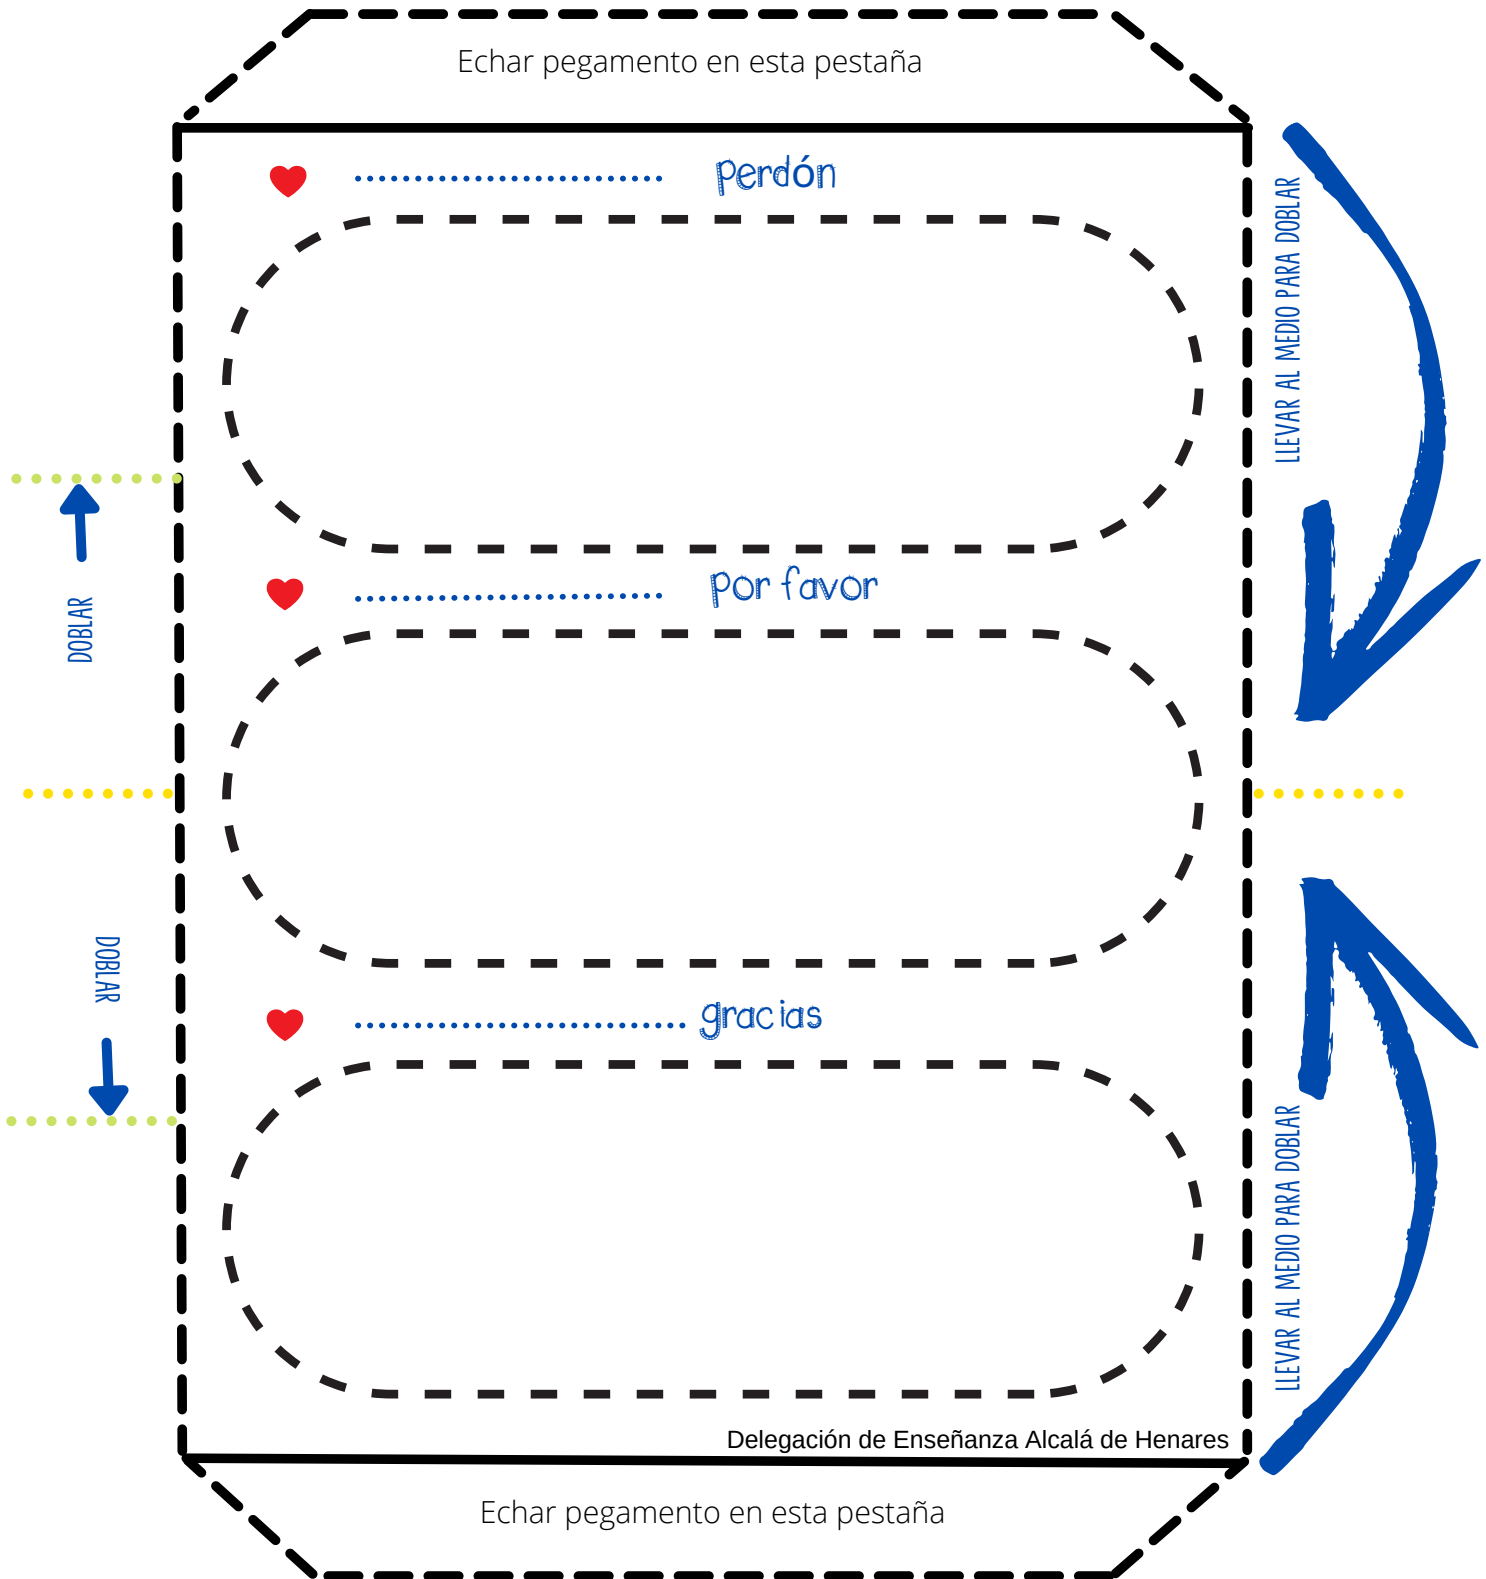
Echar pegamento en esta pestaña

perdón

LLEVAR AL MEDIO PARA DOBLAR

DOBLAR

por favor

DOBLAR

gracias

LLEVAR AL MEDIO PARA DOBLAR

Delegación de Enseñanza Alcalá de Henares

Echar pegamento en esta pestaña